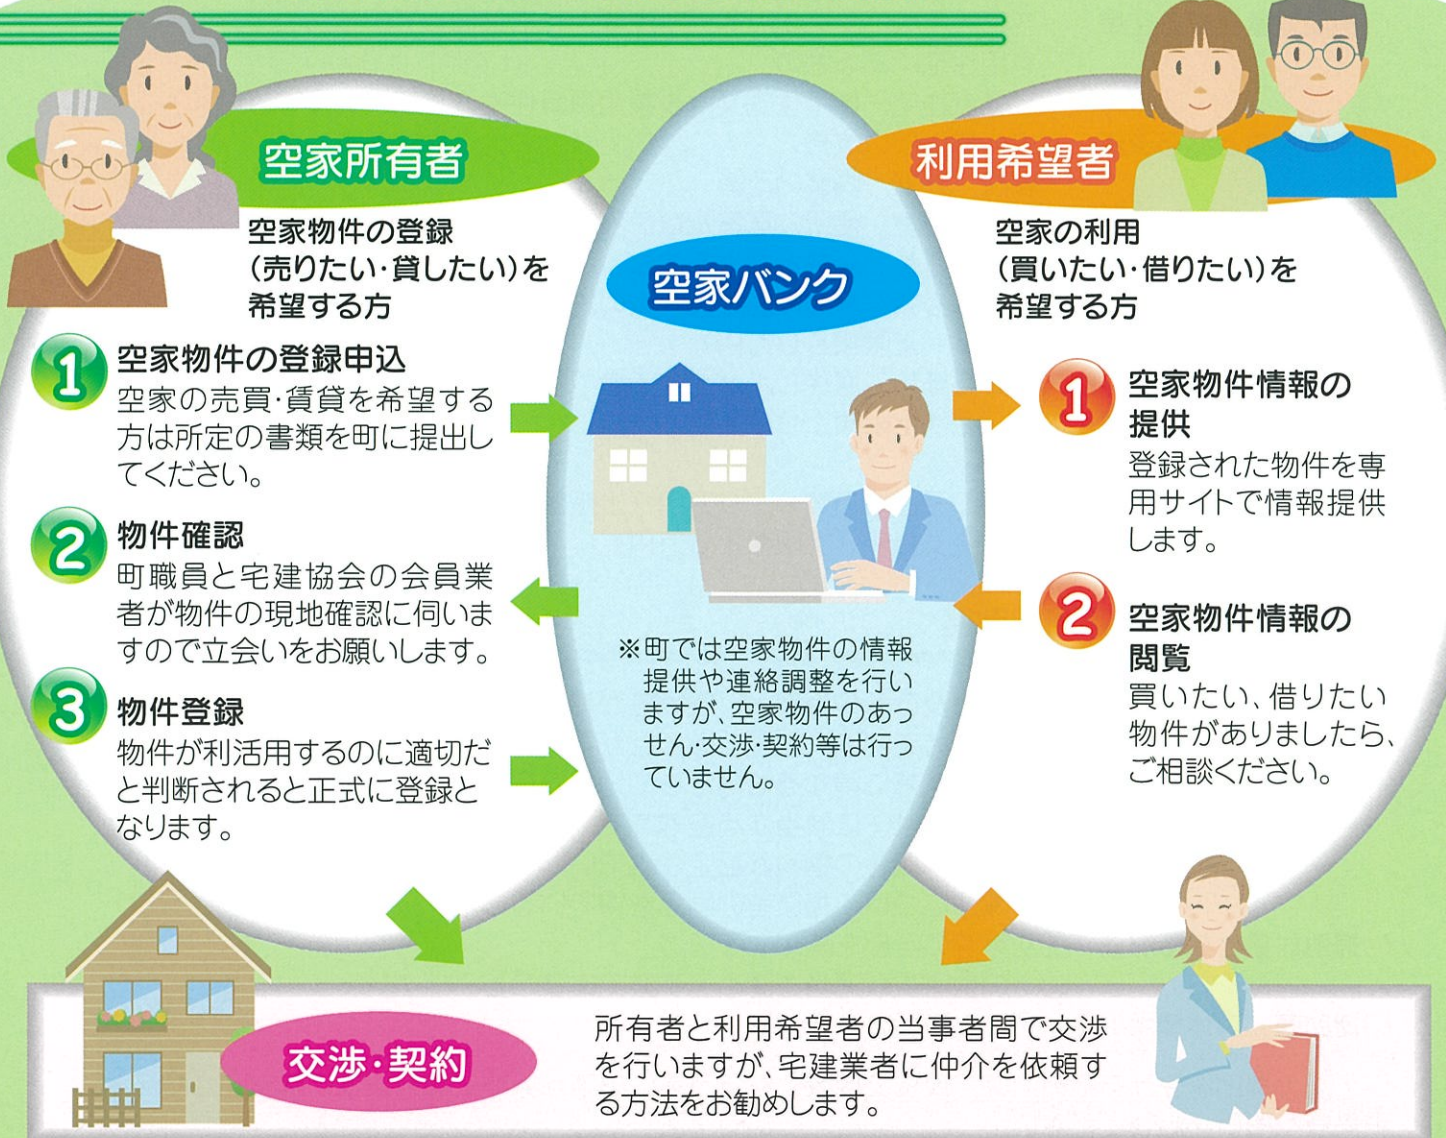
空家所有者

空家物件の登録（売りたい・貸したい）を希望する方

1 空家物件の登録申込
空家の売買・賃貸を希望する方は所定の書類を町に提出してください。

2 物件確認
町職員と宅建協会の会員業者が物件の現地確認に伺いますので立会いをお願いします。

3 物件登録
物件が利活用するのに適切だと判断されると正式に登録となります。

空家バンク

※町では空家物件の情報提供や連絡調整を行いますが、空家物件のあっせん・交渉・契約等は行っていません。

利用希望者

空家の利用（買いたい・借りたい）を希望する方

1 空家物件情報の提供
登録された物件を専用サイトで情報提供します。

2 空家物件情報の閲覧
買いたい、借りたい物件がありましたら、ご相談ください。

交渉・契約

所有者と利用希望者の当事者間で交渉を行いますが、宅建業者に仲介を依頼する方法をお勧めします。